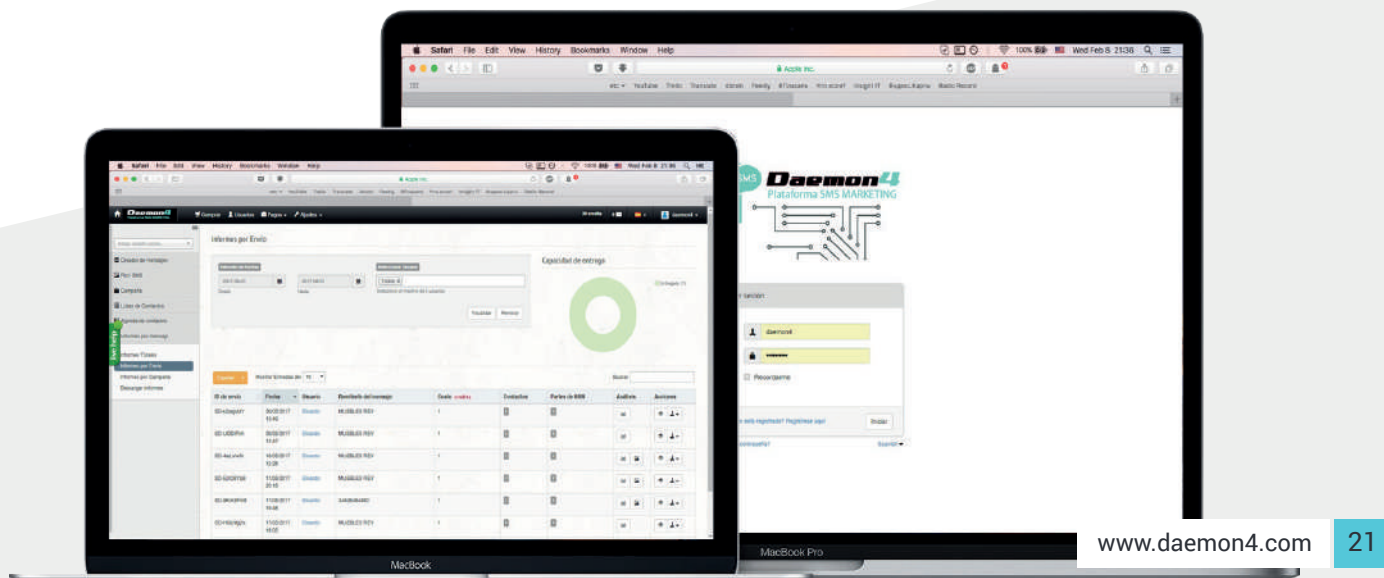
Safari File Edit View History Bookmarks Window Help

Wed Feb 8 21:36

Apple Inc.

Daemon4

Plataforma SMS MARKETING

daemon4

Recordarme

Iniciar

Safari File Edit View History Bookmarks Window Help

Daemon4

Informes por Envío

Capacidad de entrega

Creador de mensajes

Campaña

Listas de Contactos

Informes Totales

Informes por Envío

Informes por Campaña

Descargar informes

Buscar:

| ID de envío | Fecha | Usuario | Remitente del mensaje | Envío | Contactos | Partes de SMS | Análisis | Acciones |
|---|---|---|---|---|---|---|---|---|
| | 09/02/2017 | | MUEBLES REY | 1 | | | | |
| | 09/02/2017 | | MUEBLES REY | 1 | | | | |
| | 10/02/2017 | | MUEBLES REY | 1 | | | | |
| | 11/02/2017 | | MUEBLES REY | 1 | | | | |
| | 11/02/2017 | | | 1 | | | | |
| | 11/02/2017 | | MUEBLES REY | 1 | | | | |

MacBook

MacBook Pro

www.daemon4.com

21